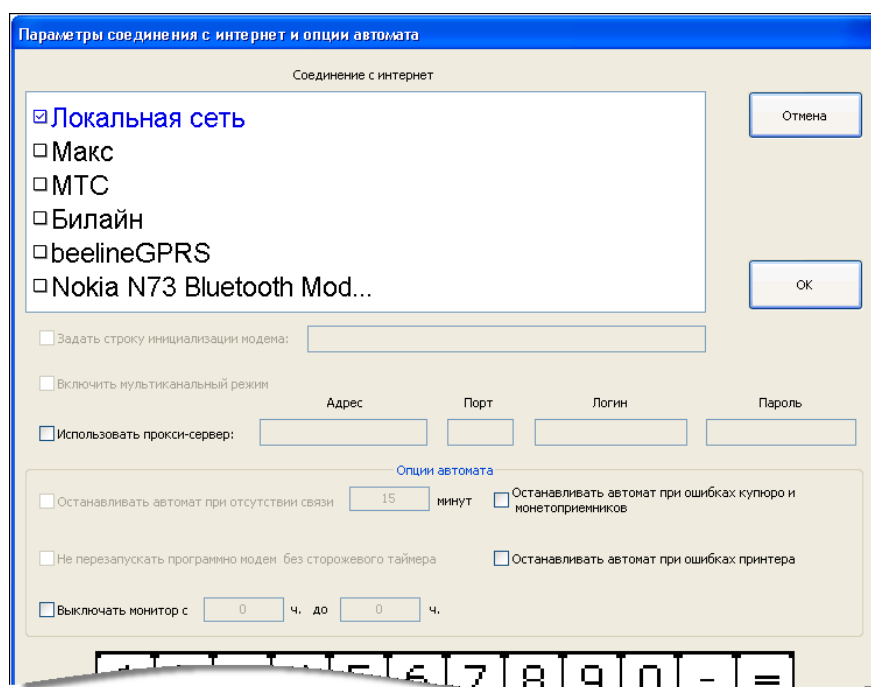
Параметры соединения с интернет и опции автомата

Соединение с интернет

☑Локальная сеть
☐Макс
☐МТС
☐Билайн
☐beelineGPRS
☐Nokia N73 Bluetooth Mod...

Отмена

OK

Задать строку инициализации модема:

Включить мультиканальный режим

Адрес Порт Логин Пароль

Использовать прокси-сервер:

Опции автомата

Останавливать автомат при отсутствии связи 15 минут

Останавливать автомат при ошибках купюро и монетоприемников

Не перезапускать программно модем без сторожевого таймера

Останавливать автомат при ошибках принтера

Выключать монитор с 0 ч. до 0 ч.

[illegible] 5 6 7 8 9 0 - =